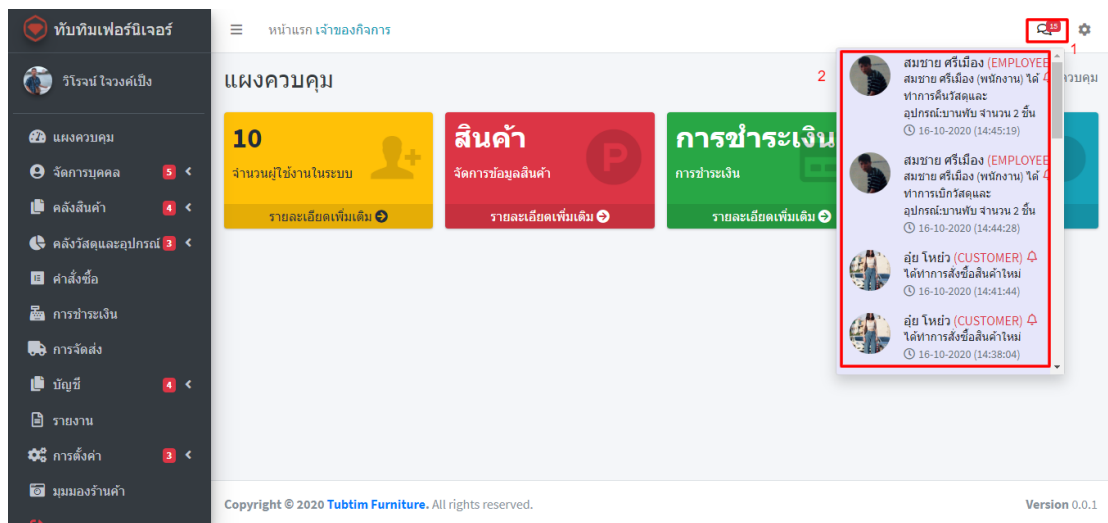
ทับทิมเฟอร์นิเจอร์

วิโรจน์ ใจวงศ์เป็ง

แผงควบคุม
จัดการบุคคล 5
คลังสินค้า 4
คลังวัสดุและอุปกรณ์ 3
คำสั่งซื้อ
การชำระเงิน
การจัดส่ง
บัญชี 4
รายงาน
การตั้งค่า 3
มุมมองร้านค้า

หน้าแรก เจ้าของกิจการ

15

1

แผงควบคุม

2

ควบคุม

10
จำนวนผู้ใช้งานในระบบ
รายละเอียดเพิ่มเติม

สินค้า
จัดการข้อมูลสินค้า
รายละเอียดเพิ่มเติม

การชำระเงิน
การชำระเงิน
รายละเอียดเพิ่มเติม

สมชาย ศรีเมือง (EMPLOYEE
สมชาย ศรีเมือง (พนักงาน) ได้ทำการคืนวัสดุและอุปกรณ์:บานพับ จำนวน 2 ชิ้น
16-10-2020 (14:45:19)

สมชาย ศรีเมือง (EMPLOYEE
สมชาย ศรีเมือง (พนักงาน) ได้ทำการเบิกวัสดุและอุปกรณ์:บานพับ จำนวน 2 ชิ้น
16-10-2020 (14:44:28)

อุ้ย โหย่ว (CUSTOMER)
ได้ทำการสั่งซื้อสินค้าใหม่
16-10-2020 (14:41:44)

อุ้ย โหย่ว (CUSTOMER)
ได้ทำการสั่งซื้อสินค้าใหม่
16-10-2020 (14:38:04)

Copyright © 2020 Tubtim Furniture. All rights reserved.

Version 0.0.1